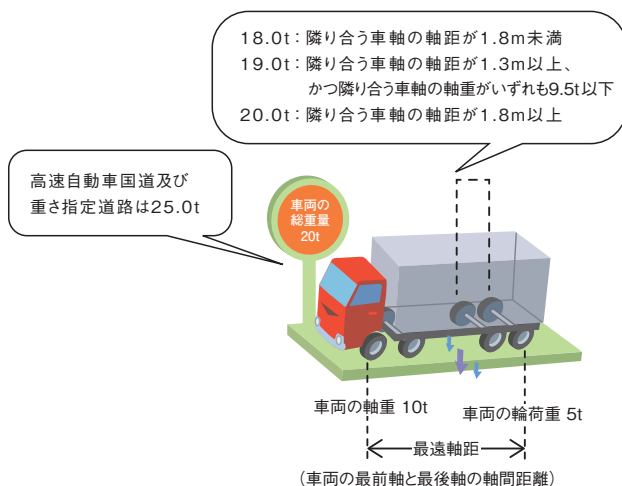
18.0t：隣り合う車軸の軸距が1.8m未満
19.0t：隣り合う車軸の軸距が1.3m以上、かつ隣り合う車軸の軸重がいずれも9.5t以下
20.0t：隣り合う車軸の軸距が1.8m以上

高速自動車国道及び重さ指定道路は25.0t

車両の総重量 20t

車両の軸重 10t

車両の輪荷重 5t

最遠軸距

（車両の最前軸と最後軸の軸間距離）